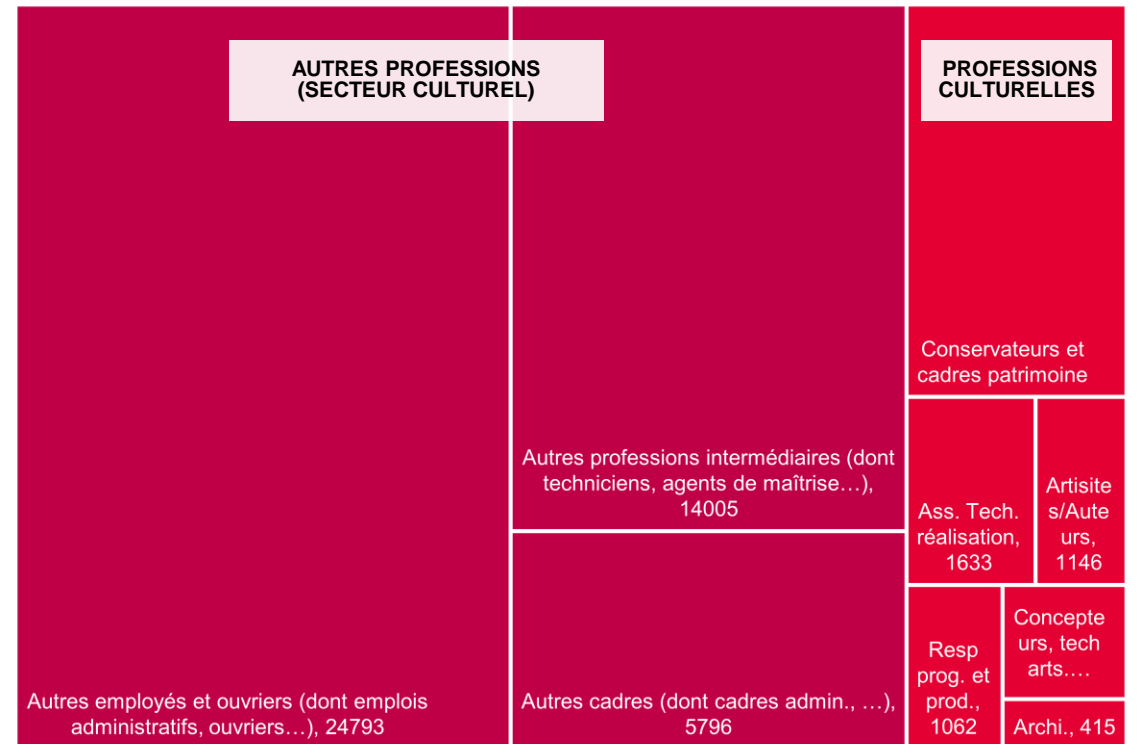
AUTRES PROFESSIONS (SECTEUR CULTUREL)

PROFESSIONS CULTURELLES

Conservateurs et cadres patrimoine

Autres professions intermédiaires (dont techniciens, agents de maîtrise…), 14005

Ass. Tech. réalisation, 1633

Artisites/Auteurs, 1146

Resp prog. et prod., 1062

Concepteurs, tech arts.…

Archi., 415

Autres employés et ouvriers (dont emplois administratifs, ouvriers…), 24793

Autres cadres (dont cadres admin., …), 5796